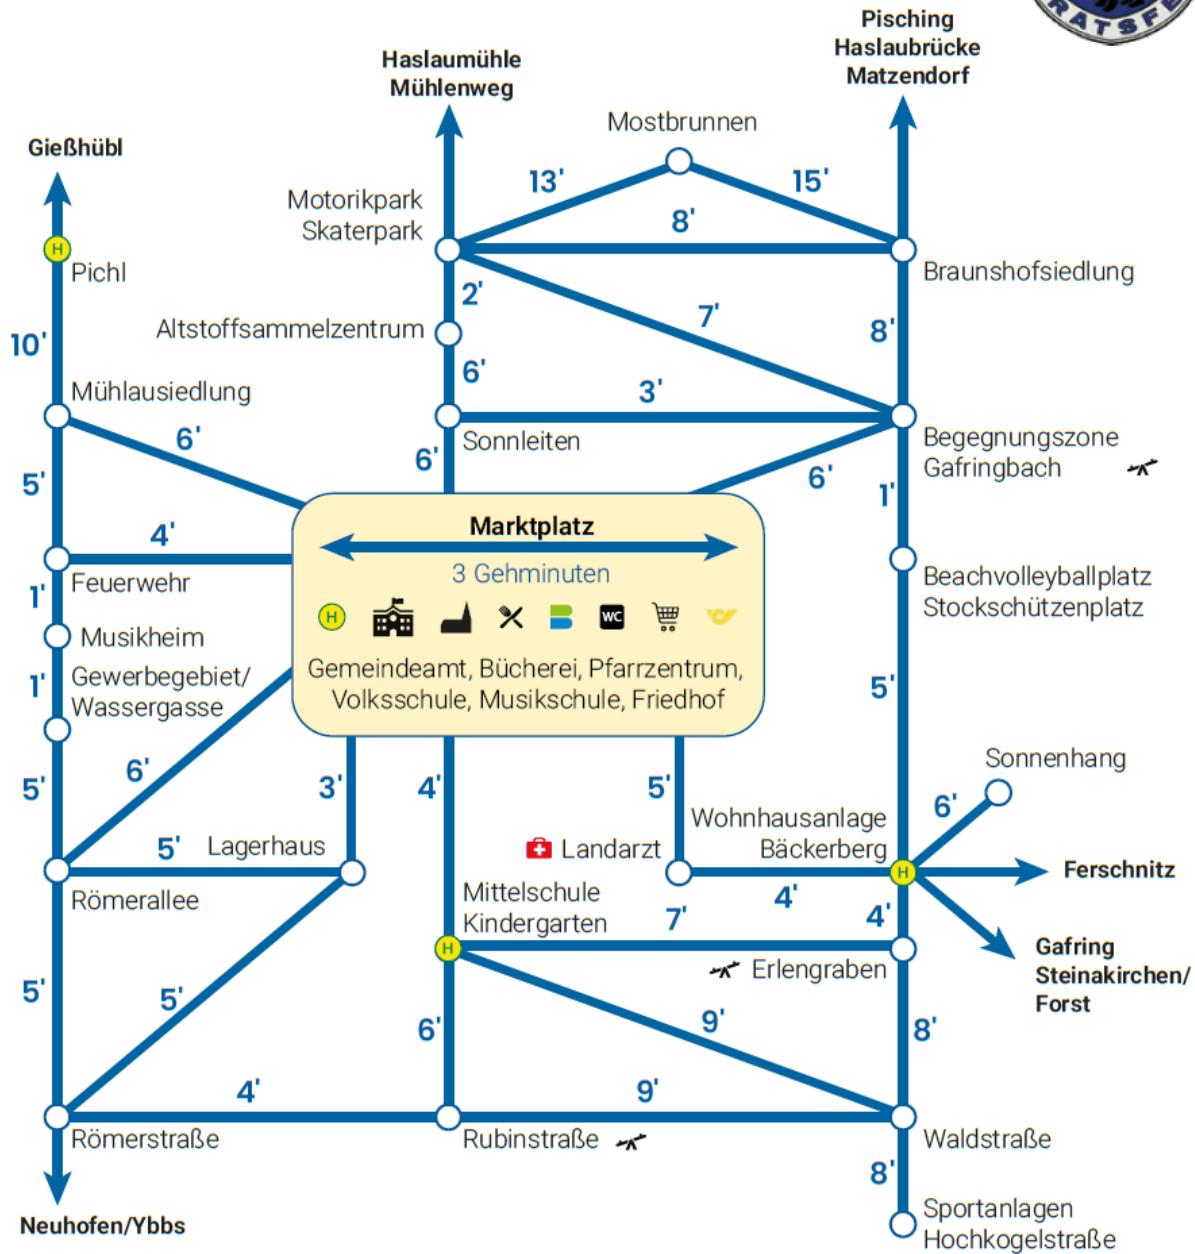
Pisching
Haslaubrücke
Matzendorf

Haslaumühle
Mühlenweg

Gießhübl

Mostbrunnen

13'
15'
8'

Motorikpark
Skaterpark

Braunshofsiedlung

Pichl

2'
7'
8'

10'

Altstoffsammelzentrum

6'
3'

Mühlausiedlung

Sonnleiten

6'
6'
6'

Begegnungszone
Gafringbach

5'
1'

4'

Marktplatz
3 Gehminuten

Feuerwehr

1'

Musikheim

Beachvolleyballplatz
Stockschützenplatz

WC

Gemeindeamt, Bücherei, Pfarrzentrum, Volksschule, Musikschule, Friedhof

1'

Gewerbegebiet/
Wassergasse

5'

Sonnenhang

6'
3'
4'
5'
5'
6'

Wohnhausanlage
Bäckerberg

Lagerhaus

Landarzt

Ferschnitz

Römerallee

Mittelschule
Kindergarten

4'
7'
4'

Gafring
Steinakirchen/
Forst

Erlengraben

5'
5'
6'
9'
8'

4'
9'

Römerstraße
Rubinstraße
Waldstraße

8'

Neuhofen/Ybbs

Sportanlagen
Hochkogelstraße